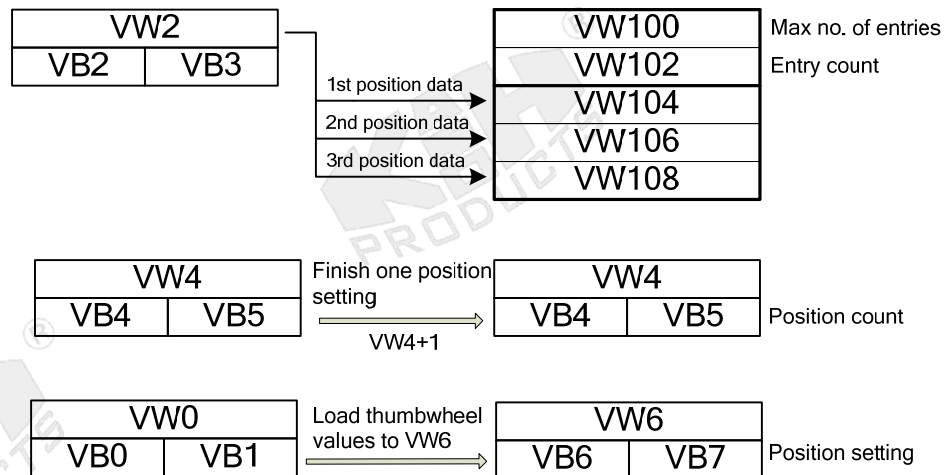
VW2

| VB2 | VB3 |
|---|---|

1st position data
2nd position data
3rd position data

VW100 Max no. of entries
VW102 Entry count
VW104
VW106
VW108

VW4

| VB4 | VB5 |
|---|---|

Finish one position setting
VW4+1

VW4

| VB4 | VB5 |
|---|---|

Position count

VW0

| VB0 | VB1 |
|---|---|

Load thumbwheel values to VW6

VW6

| VB6 | VB7 |
|---|---|

Position setting

PRODUCTS